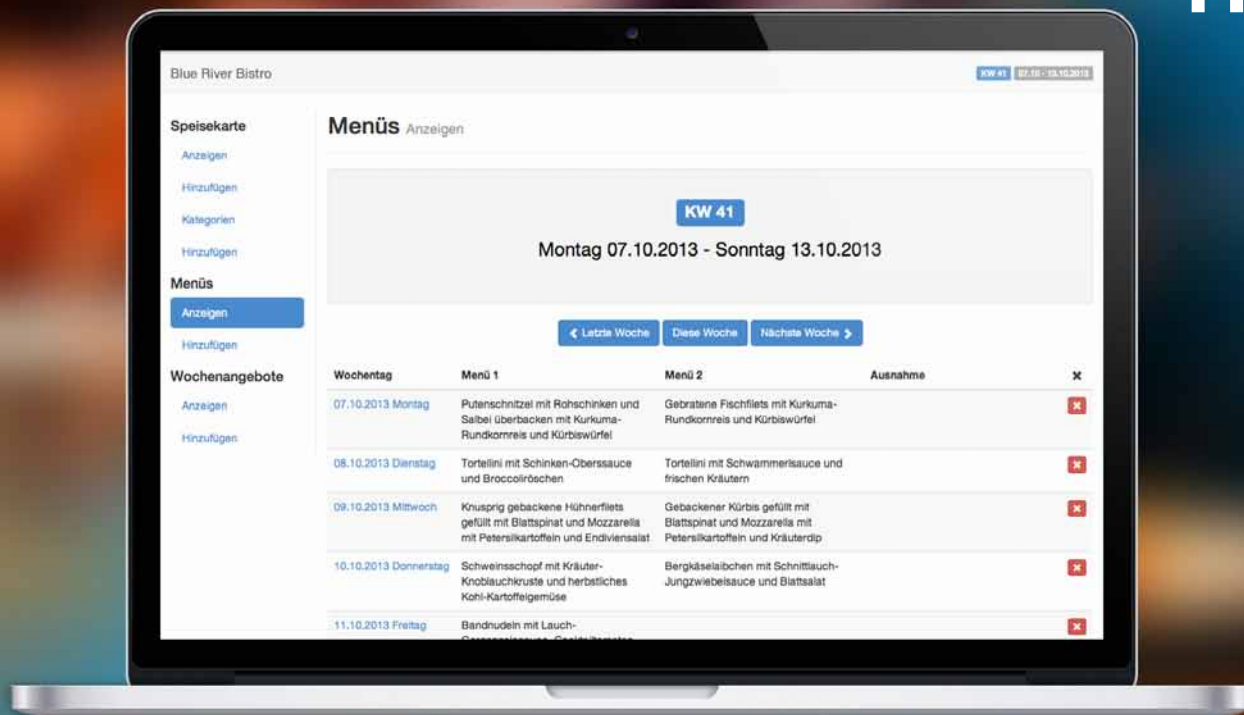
Blue River Bistro

KW 41 07.10 - 13.10.2013

Speisekarte

Anzeigen

Hinzufügen

Kategorien

Hinzufügen

Menüs

Anzeigen

Hinzufügen

Wochenangebote

Anzeigen

Hinzufügen

Menüs Anzeigen

KW 41

Montag 07.10.2013 - Sonntag 13.10.2013

Letzte Woche Diese Woche Nächste Woche

| Wochentag | Menü 1 | Menü 2 | Ausnahme | × |
|---|---|---|---|---|
| 07.10.2013 Montag | Putenschnitzel mit Rohschinken und Salbei überbacken mit Kurkuma-Rundkornreis und Kürbiswürfel | Gebratene Fischfilets mit Kurkuma-Rundkornreis und Kürbiswürfel | | × |
| 08.10.2013 Dienstag | Tortellini mit Schinken-Oberssauce und Broccoliröschen | Tortellini mit Schwammerlsauce und frischen Kräutern | | × |
| 09.10.2013 Mittwoch | Knusprig gebackene Hühnerfilets gefüllt mit Blattspinat und Mozzarella mit Petersilkartoffeln und Endiviensalat | Gebackener Kürbis gefüllt mit Blattspinat und Mozzarella mit Petersilkartoffeln und Kräuterdip | | × |
| 10.10.2013 Donnerstag | Schweinsschopf mit Kräuter-Knoblauchkruste und herbstliches Kohl-Kartoffelgemüse | Bergkäselaibchen mit Schnittlauch-Jungzwiebelsauce und Blattsalat | | × |
| 11.10.2013 Freitag | Bandnudeln mit Lauch-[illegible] | | | × |